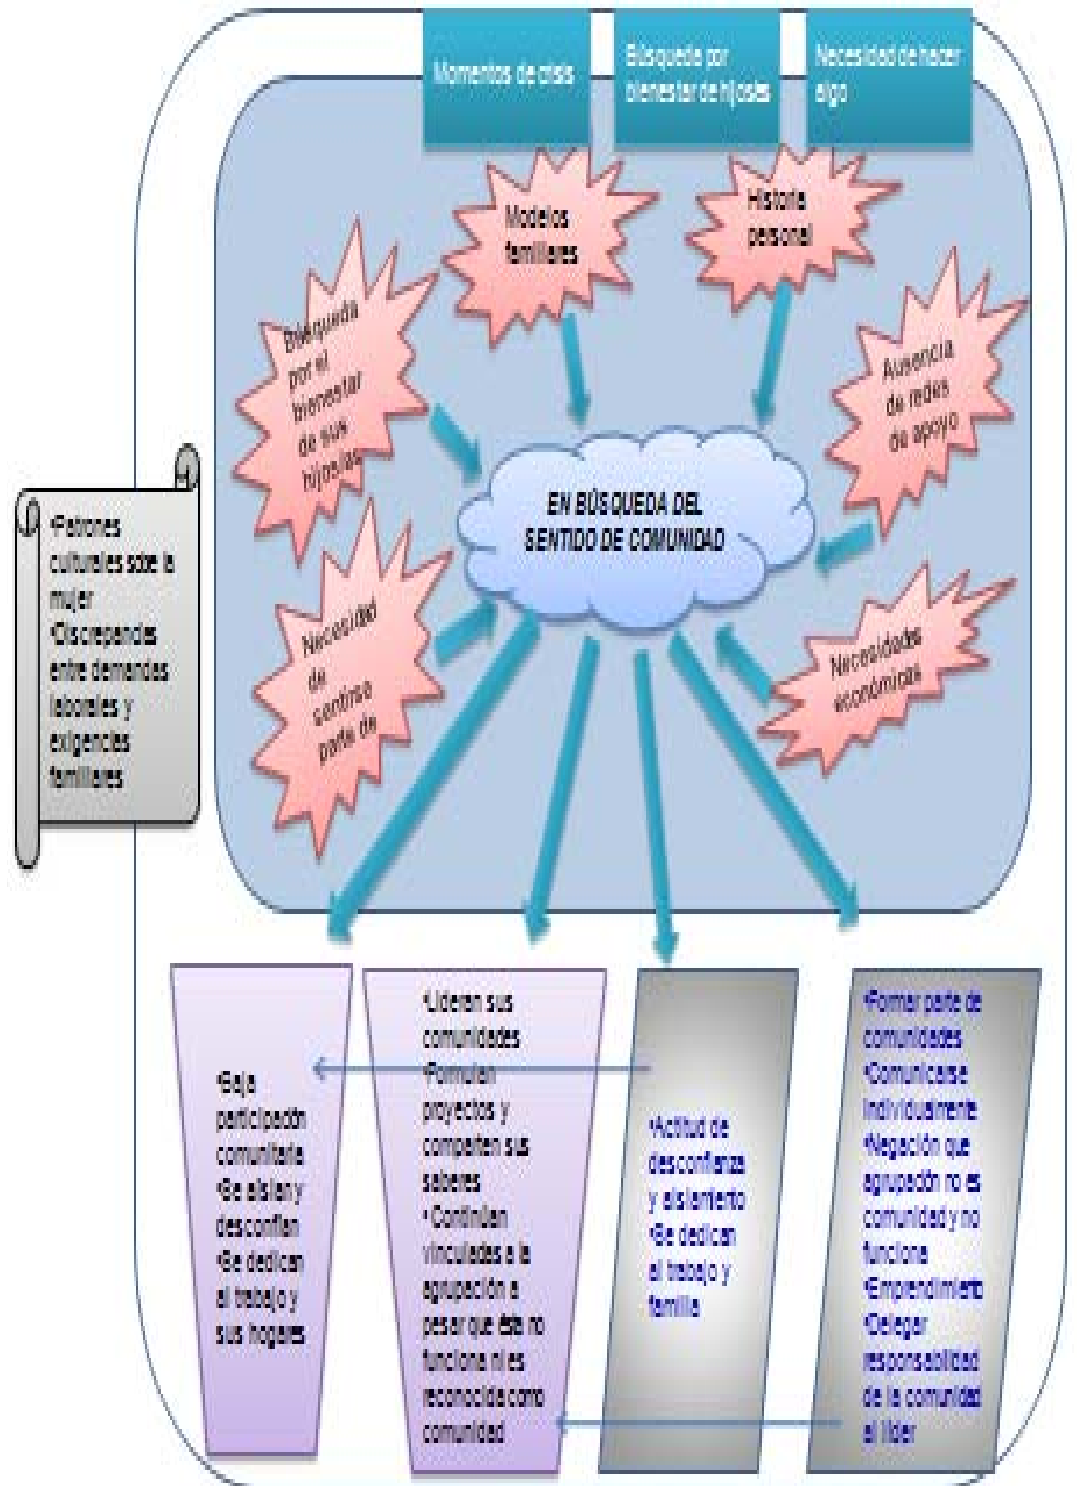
Momentos de crisis

Búsqueda por bienestar de hijos/as

Necesidad de hacer algo

Modelos familiares

Historia personal

Búsqueda por el bienestar de sus hijos/as

Ausencia de redes de apoyo

EN BÚSQUEDA DEL SENTIDO DE COMUNIDAD

Necesidad de sentirse parte de

Necesidades económicas

•Patrones culturales sobre la mujer
•Discrepancias entre demandas laborales y exigencias familiares

•Baja participación comunitaria
•Se aíslan y desconfían
•Se dedican al trabajo y sus hogares

•Lideran sus comunidades
•Formulan proyectos y comparten sus saberes
•Continúan vinculadas a la agrupación a pesar que ésta no funciona ni es reconocida como comunidad

•Actitud de desconfianza y aislamiento
•Se dedican al trabajo y familia

•Formar parte de comunidades
•Comunicarse individualmente
•Negación que agrupación no es comunidad y no funciona
•Emprendimiento
•Delegar responsabilidad de la comunidad al líder